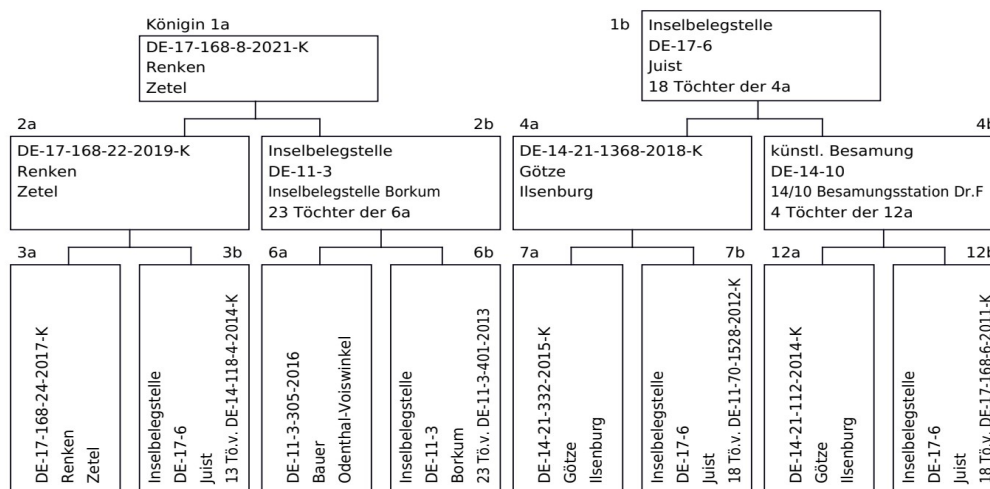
Königin 1a
DE-17-168-8-2021-K
Renken
Zetel

1b
Inselbelegstelle
DE-17-6
Juist
18 Töchter der 4a

2a
DE-17-168-22-2019-K
Renken
Zetel

2b
Inselbelegstelle
DE-11-3
Inselbelegstelle Borkum
23 Töchter der 6a

4a
DE-14-21-1368-2018-K
Götze
Ilsenburg

4b
künstl. Besamung
DE-14-10
14/10 Besamungsstation Dr.F
4 Töchter der 12a

3a
DE-17-168-24-2017-K
Renken
Zetel

3b
Inselbelegstelle
DE-17-6
Juist
13 Tö.v. DE-14-118-4-2014-K

6a
DE-11-3-305-2016
Bauer
Odenthal-Voiswinkel

6b
Inselbelegstelle
DE-11-3
Borkum
23 Tö.v. DE-11-3-401-2013

7a
DE-14-21-332-2015-K
Götze
Ilsenburg

7b
Inselbelegstelle
DE-17-6
Juist
18 Tö.v. DE-11-70-1528-2012-K

12a
DE-14-21-112-2014-K
Götze
Ilsenburg

12b
Inselbelegstelle
DE-17-6
Juist
18 Tö.v. DE-17-168-6-2011-K